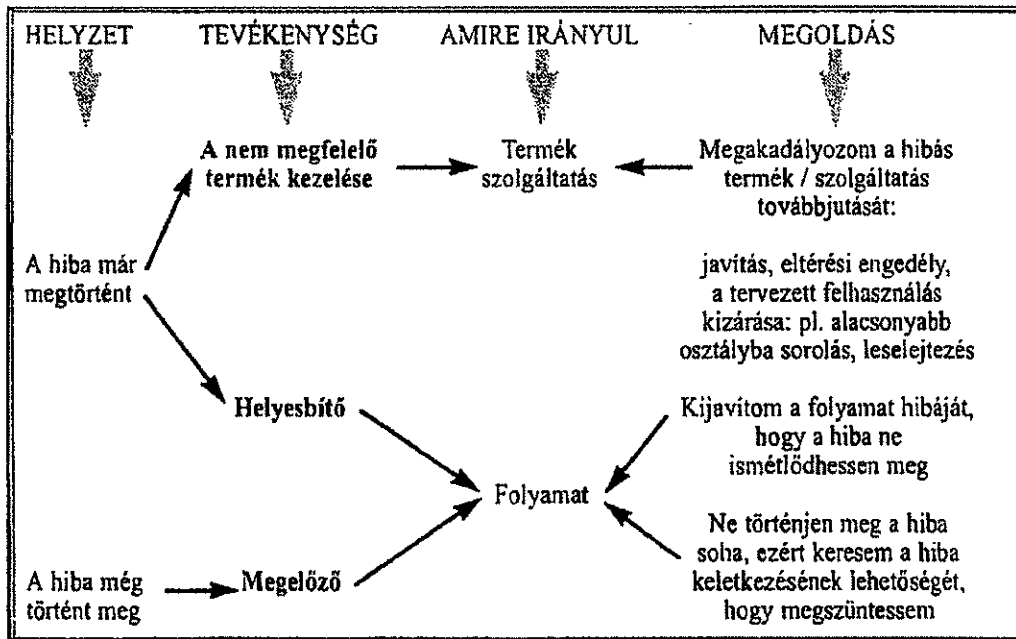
HELYZET

TEVÉKENYSÉG

AMIRE IRÁNYUL

MEGOLDÁS

A nem megfelelő termék kezelése

Termék szolgáltatás

Megakadályozom a hibás termék / szolgáltatás továbbjutását:

javítás, eltérési engedély, a tervezett felhasználás kizárása: pl. alacsonyabb osztályba sorolás, leselejtezés

A hiba már megtörtént

Helyesbítő

Kijavítom a folyamat hibáját, hogy a hiba ne ismétlődhessen meg

Folyamat

Ne történjen meg a hiba soha, ezért keresem a hiba keletkezésének lehetőségét, hogy megszüntessem

A hiba még történt meg

Megelőző